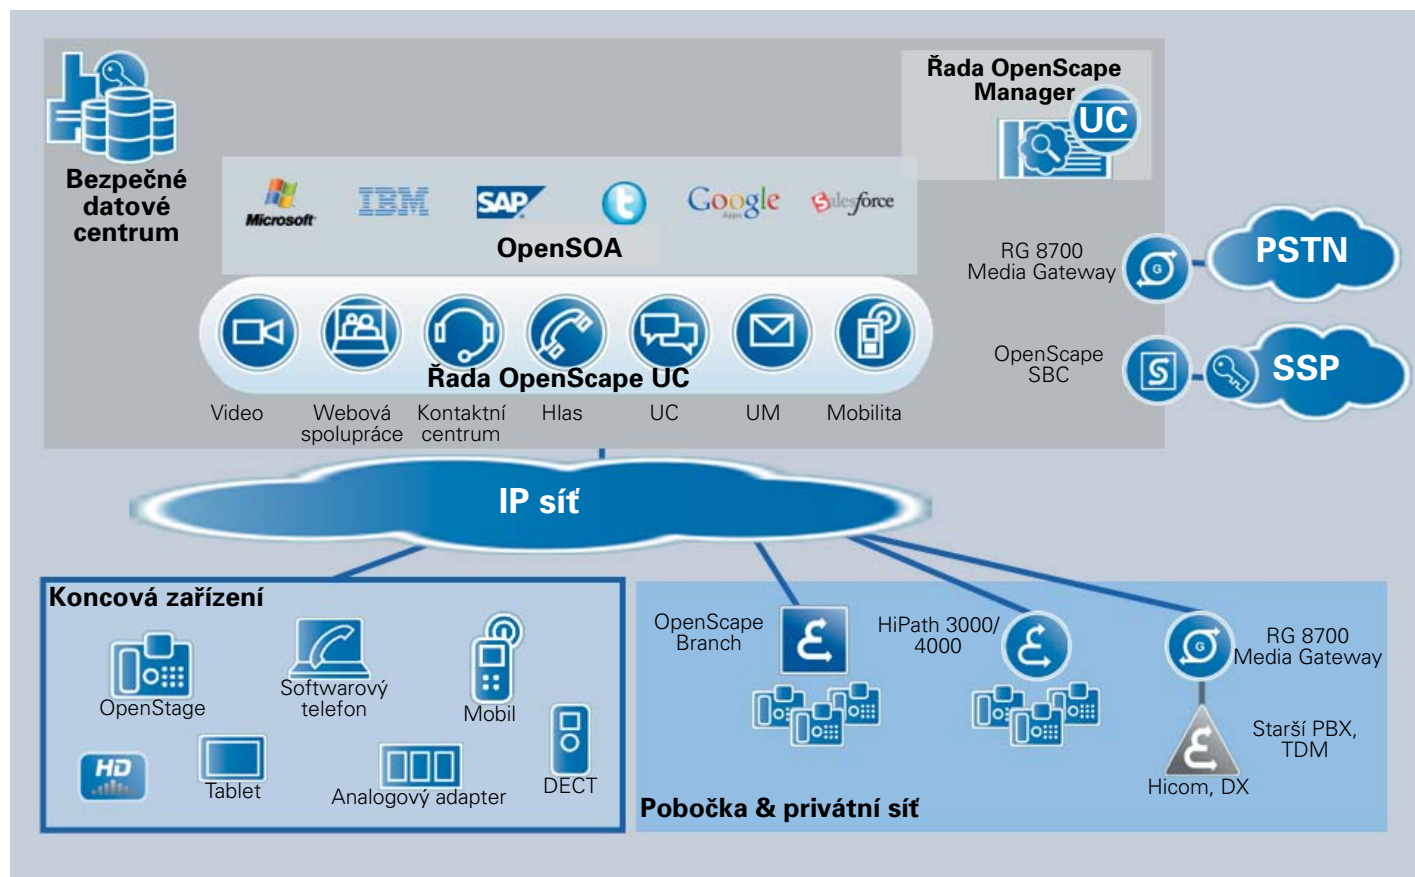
Bezpečné datové centrum

Řada OpenScape Manager

UC

Microsoft IBM SAP Google Apps salesforce

OpenSOA

RG 8700 Media Gateway

PSTN

OpenScape SBC

SSP

Řada OpenScape UC

Video Webová spolupráce Kontaktní centrum Hlas UC UM Mobilita

IP síť

Koncová zařízení

OpenStage

Softwarový telefon

Mobil

HD

Tablet

Analogový adapter

DECT

OpenScape Branch

HiPath 3000/ 4000

RG 8700 Media Gateway

Starší PBX, TDM

Hicom, DX

Pobočka & privátní síť